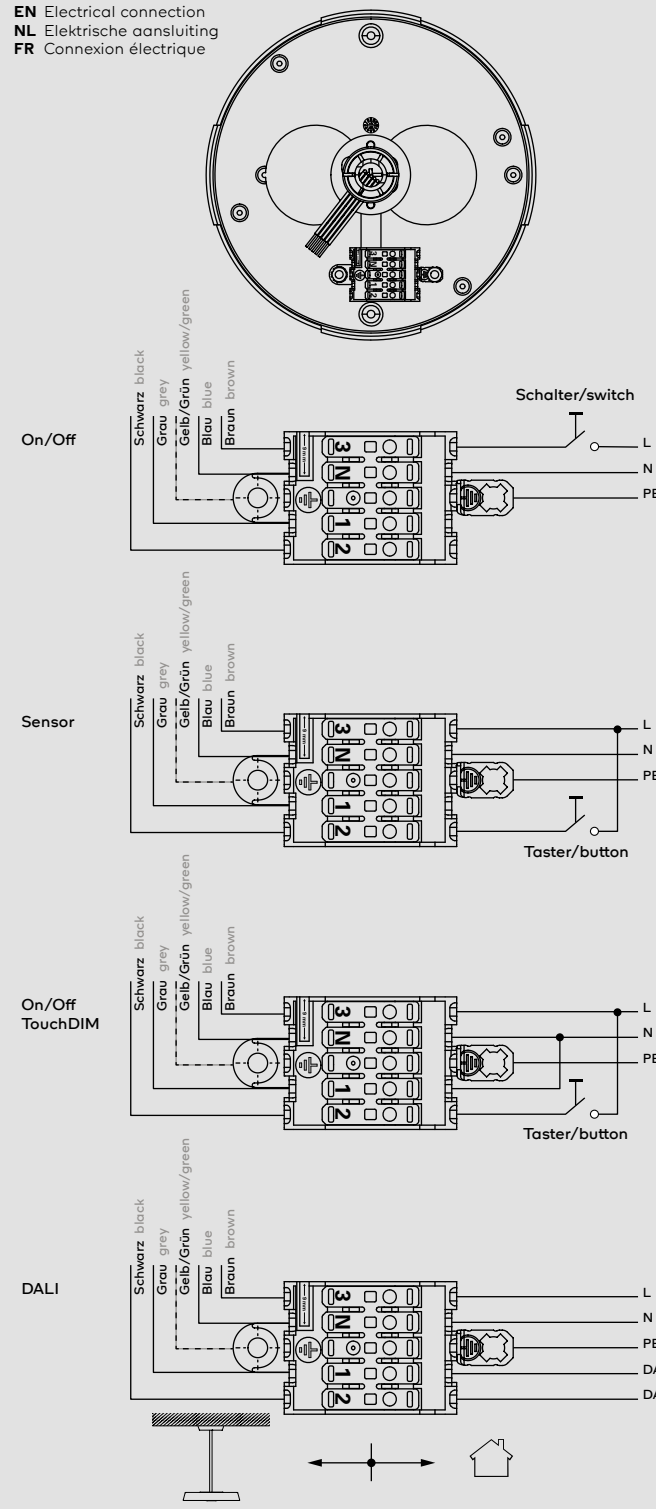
**EN** Electrical connection
**NL** Elektrische aansluiting
**FR** Connexion électrique

On/Off

Schwarz black
Grau grey
Gelb/Grün yellow/green
Blau blue
Braun brown

Schalter/switch

3
N
1
2

L
N
PE

Sensor

Schwarz black
Grau grey
Gelb/Grün yellow/green
Blau blue
Braun brown

3
N
1
2

L
N
PE

Taster/button

On/Off
TouchDIM

Schwarz black
Grau grey
Gelb/Grün yellow/green
Blau blue
Braun brown

3
N
1
2

L
N
PE

Taster/button

DALI

Schwarz black
Grau grey
Gelb/Grün yellow/green
Blau blue
Braun brown

3
N
1
2

L
N
PE
DA
DA